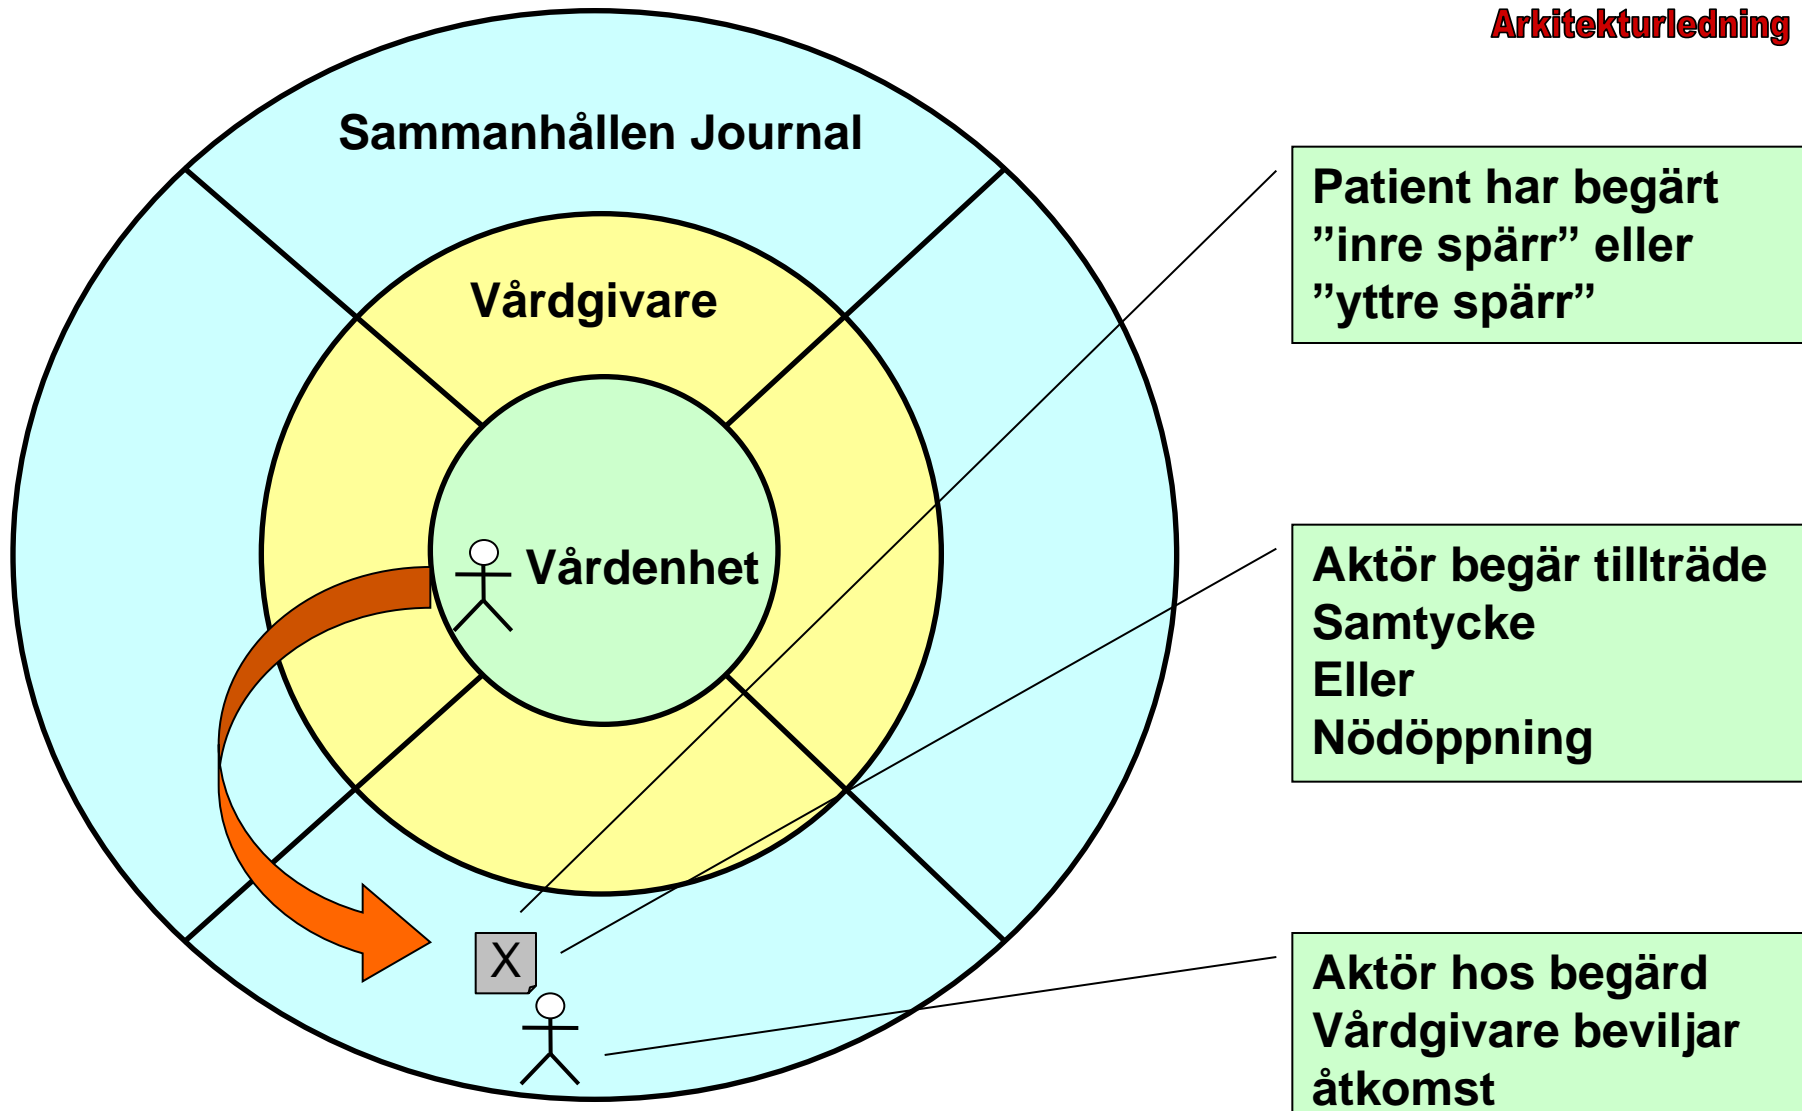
Arkitekturledning

Sammanhållen Journal

Vårdgivare

Vårdenhet

X

Patient har begärt ”inre spärr” eller ”yttre spärr”

Aktör begär tillträde
Samtycke
Eller
Nödöppning

Aktör hos begärd Vårdgivare beviljar åtkomst